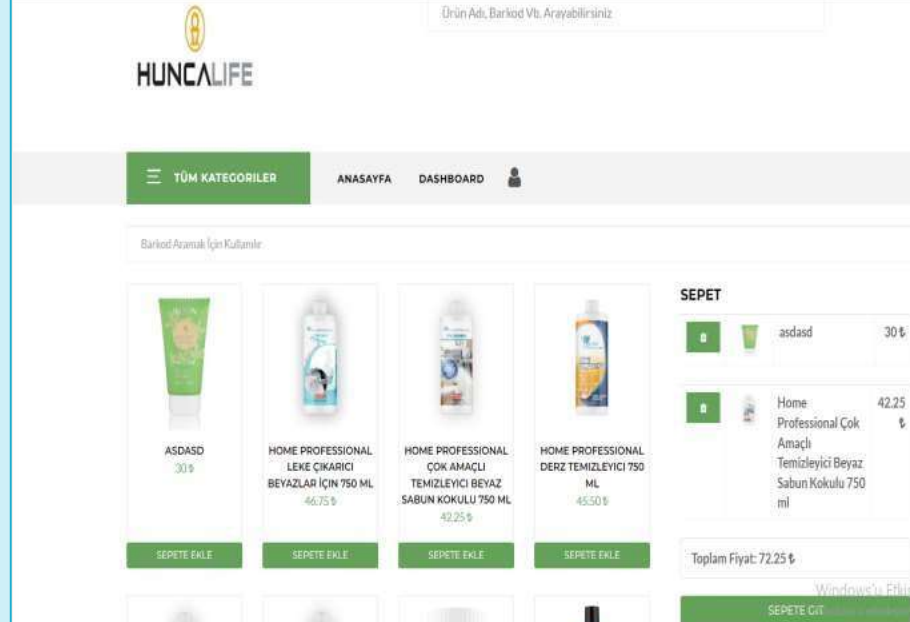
HUNCALIFE

Ürün Adı, Barkod Vb. Arayabilirsiniz

TÜM KATEGORILER

ANASAYFA

DASHBOARD

Barkod Aramak İçin Kullanılır

ASDASD
30₺

SEPETE EKLE

HOME PROFESSIONAL LEKE ÇIKARICI BEYAZLAR İÇİN 750 ML
46.75₺

SEPETE EKLE

HOME PROFESSIONAL ÇOK AMAÇLI TEMIZLEYICI BEYAZ SABUN KOKULU 750 ML
42.25₺

SEPETE EKLE

HOME PROFESSIONAL DERZ TEMIZLEYICI 750 ML
45.50₺

SEPETE EKLE

SEPET

asdasd 30₺

Home Professional Çok Amaçlı Temizleyici Beyaz Sabun Kokulu 750 ml 42.25 ₺

Toplam Fiyat: 72.25₺

Windows'u Etki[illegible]

SEPETE GIT